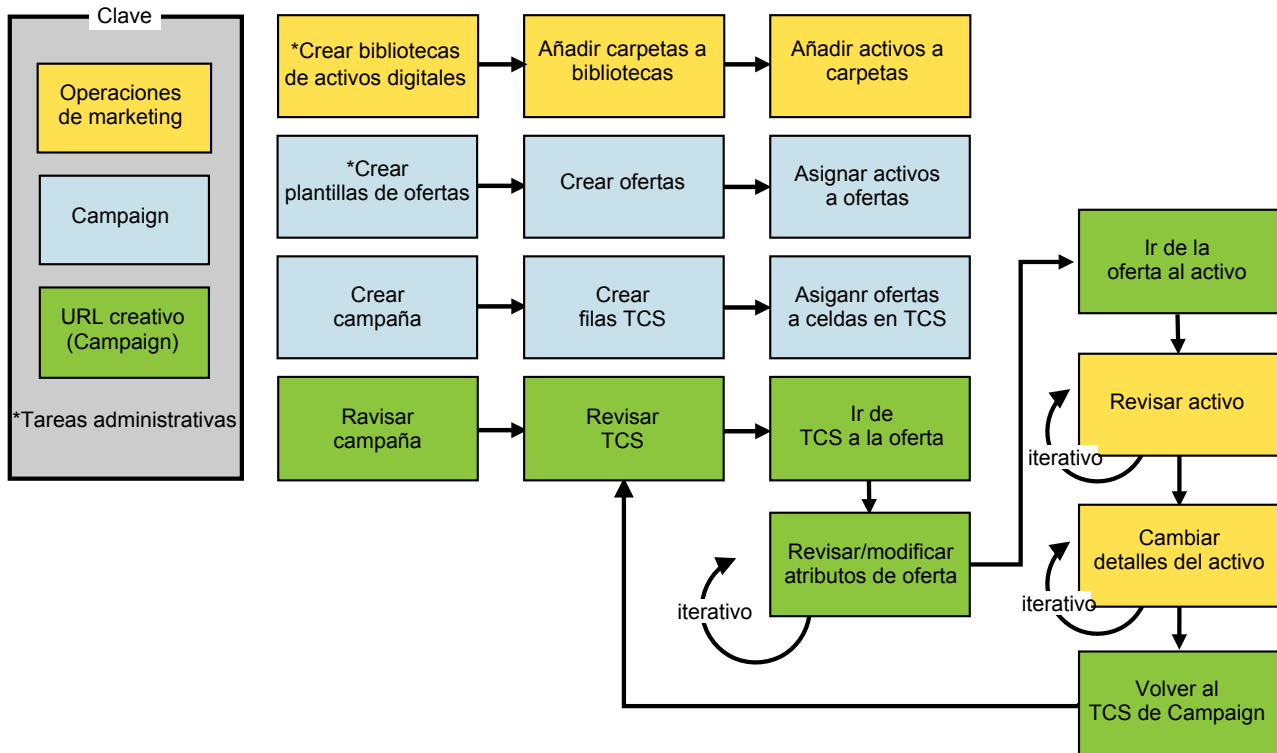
Clave

Operaciones de marketing

Campaign

URL creativo (Campaign)

*Tareas administrativas

*Crear bibliotecas de activos digitales

Añadir carpetas a bibliotecas

Añadir activos a carpetas

*Crear plantillas de ofertas

Crear ofertas

Asignar activos a ofertas

Crear campaña

Crear filas TCS

Asiganr ofertas a celdas en TCS

Ravisar campaña

Revisar TCS

Ir de TCS a la oferta

Revisar/modificar atributos de oferta

iterativo

Ir de la oferta al activo

Revisar activo

iterativo

Cambiar detalles del activo

iterativo

Volver al TCS de Campaign